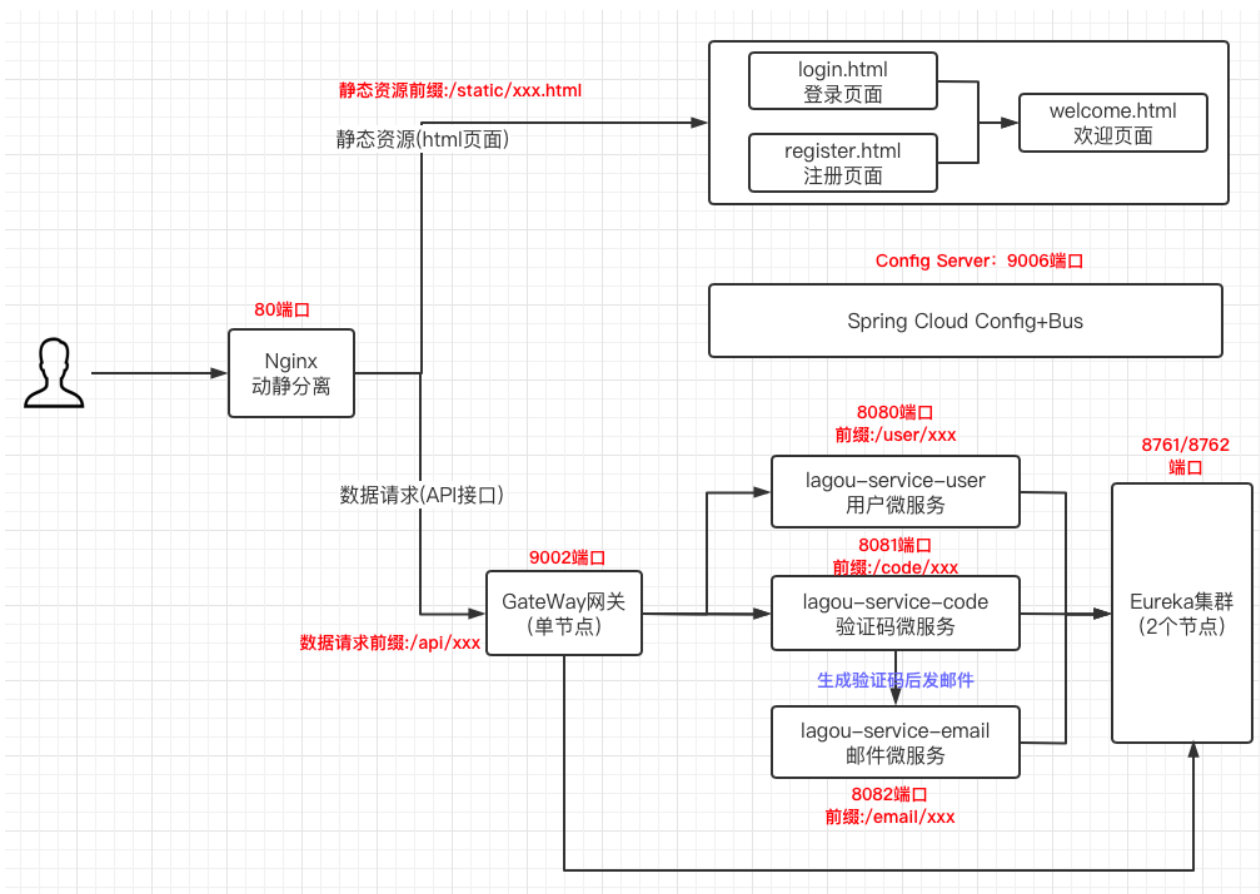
静态资源前缀:/static/xxx.html

静态资源(html页面)

login.html
登录页面

register.html
注册页面

welcome.html
欢迎页面

Config Server：9006端口

Spring Cloud Config+Bus

80端口

Nginx
动静分离

8080端口
前缀:/user/xxx

8761/8762
端口

数据请求(API接口)

lagou-service-user
用户微服务

9002端口

8081端口
前缀:/code/xxx

GateWay网关
(单节点)

lagou-service-code
验证码微服务

Eureka集群
(2个节点)

数据请求前缀:/api/xxx

生成验证码后发邮件

lagou-service-email
邮件微服务

8082端口
前缀:/email/xxx